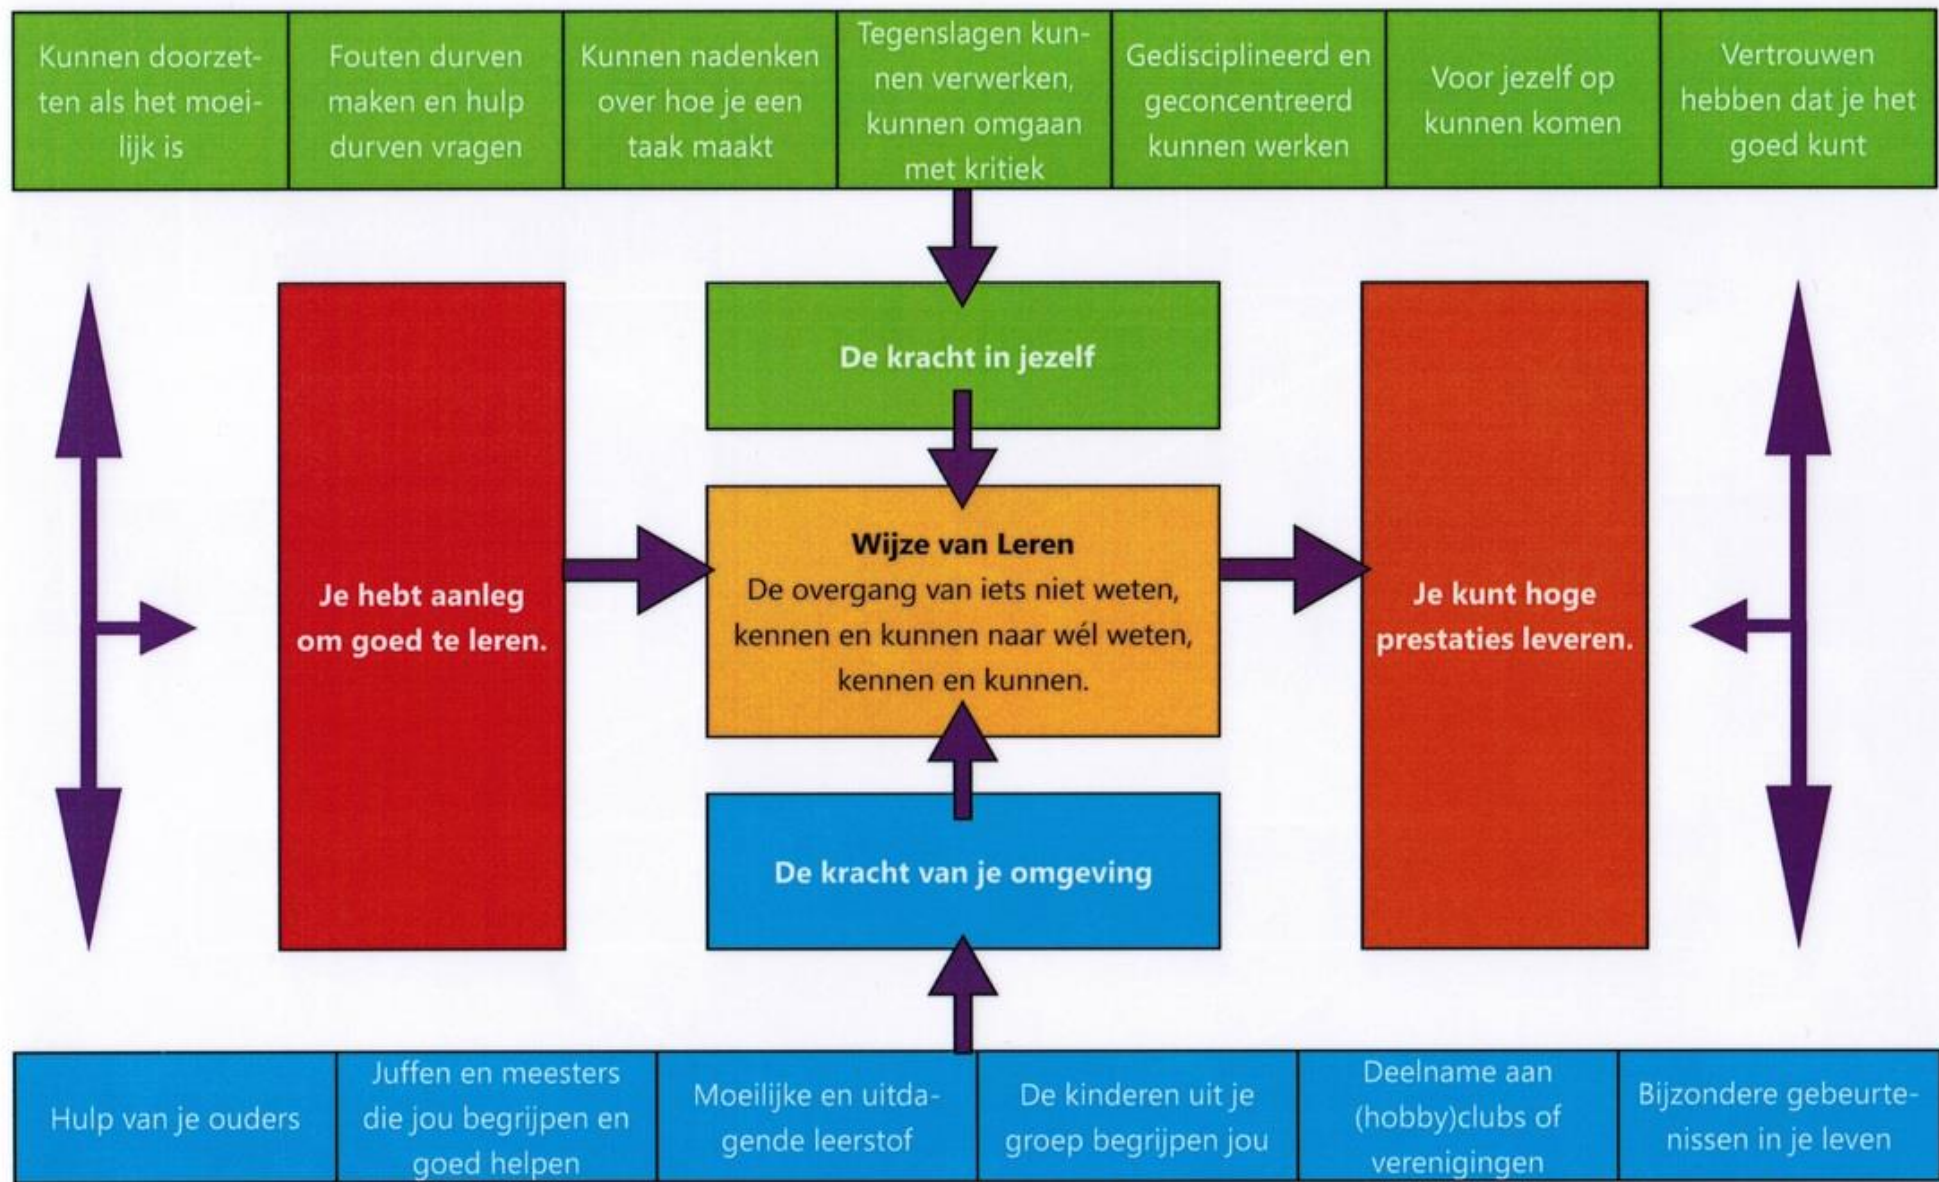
| Kunnen doorzetten als het moeilijk is | Fouten durven maken en hulp durven vragen | Kunnen nadenken over hoe je een taak maakt | Tegenslagen kunnen verwerken, kunnen omgaan met kritiek | Gedisciplineerd en geconcentreerd kunnen werken | Voor jezelf op kunnen komen | Vertrouwen hebben dat je het goed kunt |
|---|---|---|---|---|---|---|

De kracht in jezelf

Je hebt aanleg om goed te leren.

Wijze van Leren
De overgang van iets niet weten, kennen en kunnen naar wél weten, kennen en kunnen.

Je kunt hoge prestaties leveren.

De kracht van je omgeving

| Hulp van je ouders | Juffen en meesters die jou begrijpen en goed helpen | Moeilijke en uitdagende leerstof | De kinderen uit je groep begrijpen jou | Deelname aan (hobby)clubs of verenigingen | Bijzondere gebeurtenissen in je leven |
|---|---|---|---|---|---|